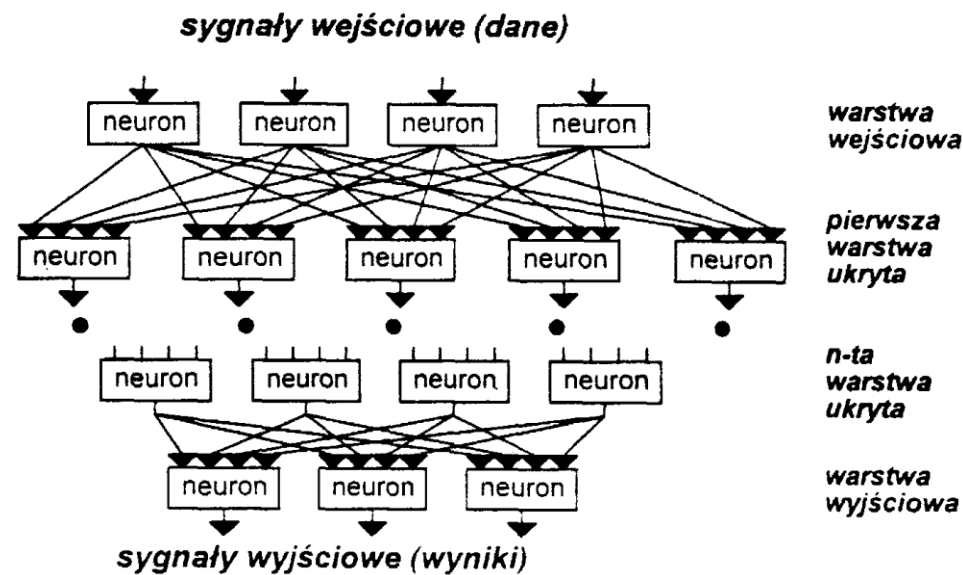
sygnały wejściowe (dane)

neuron neuron neuron neuron

warstwa wejściowa

neuron neuron neuron neuron neuron

pierwsza warstwa ukryta

neuron neuron neuron neuron

n-ta warstwa ukryta

neuron neuron neuron

warstwa wyjściowa

sygnały wyjściowe (wyniki)